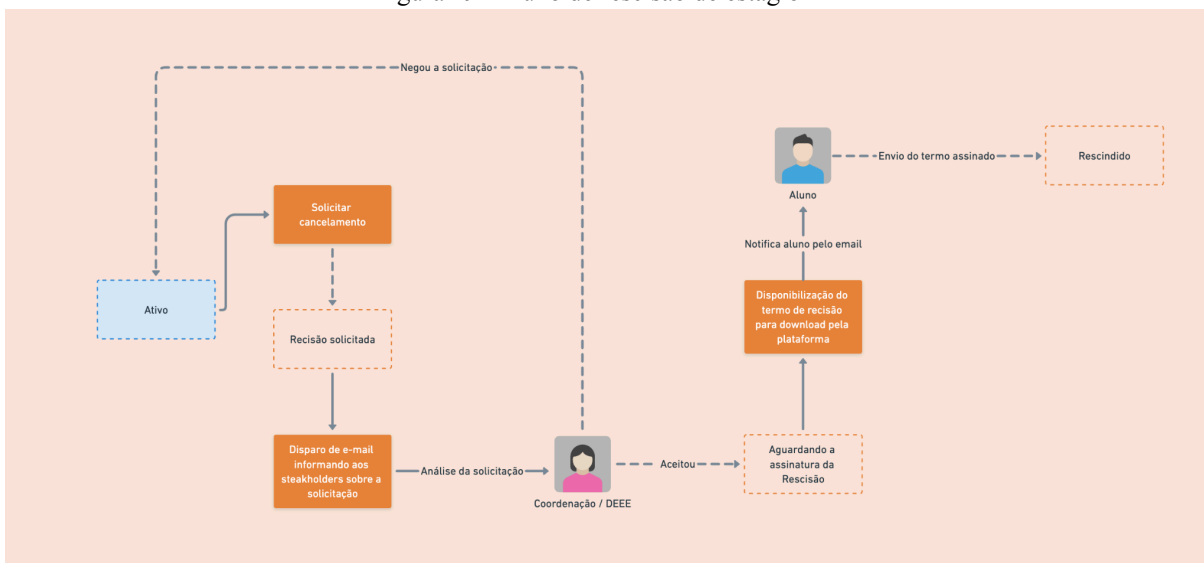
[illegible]

Negou a solicitação

Solicitar cancelamento

Ativo

Recisão solicitada

Disparo de e-mail informando aos steakholders sobre a solicitação

Análise da solicitação

Coordenação / DEEE

Aceitou

Aguardando a assinatura da Rescisão

Disponibilização do termo de recisão para download pela plataforma

Notifica aluno pelo email

Aluno

Envio do termo assinado

Rescindido